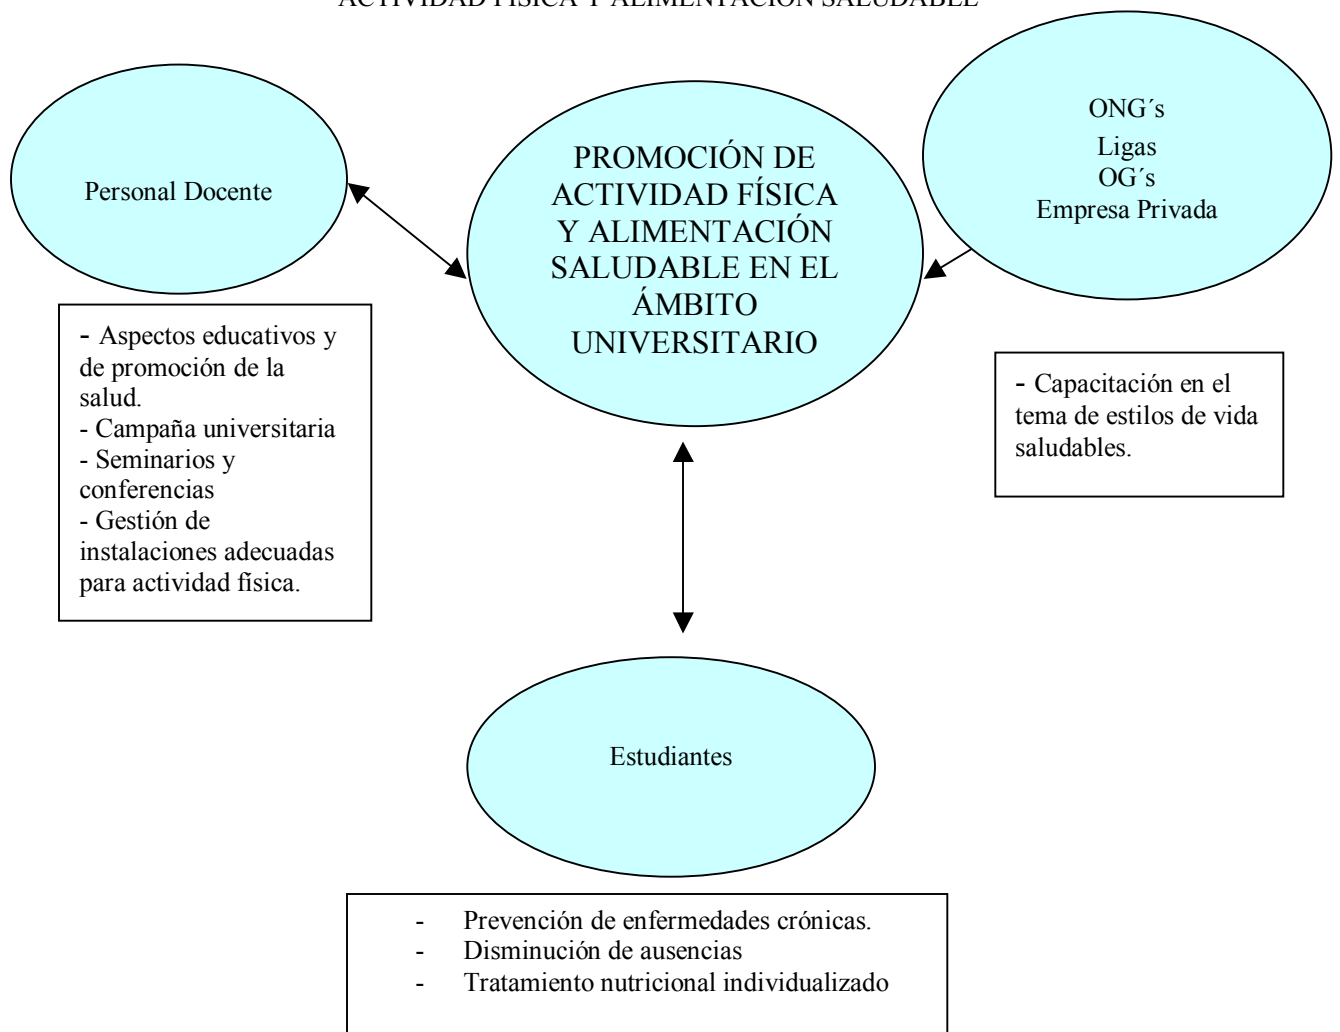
ACTIVIDAD FÍSICA Y ALIMENTACIÓN SALUDABLE

Personal Docente

PROMOCIÓN DE ACTIVIDAD FÍSICA Y ALIMENTACIÓN SALUDABLE EN EL ÁMBITO UNIVERSITARIO

ONG´s
Ligas
OG´s
Empresa Privada

- Aspectos educativos y de promoción de la salud.
- Campaña universitaria
- Seminarios y conferencias
- Gestión de instalaciones adecuadas para actividad física.

- Capacitación en el tema de estilos de vida saludables.

Estudiantes

- Prevención de enfermedades crónicas.
- Disminución de ausencias
- Tratamiento nutricional individualizado